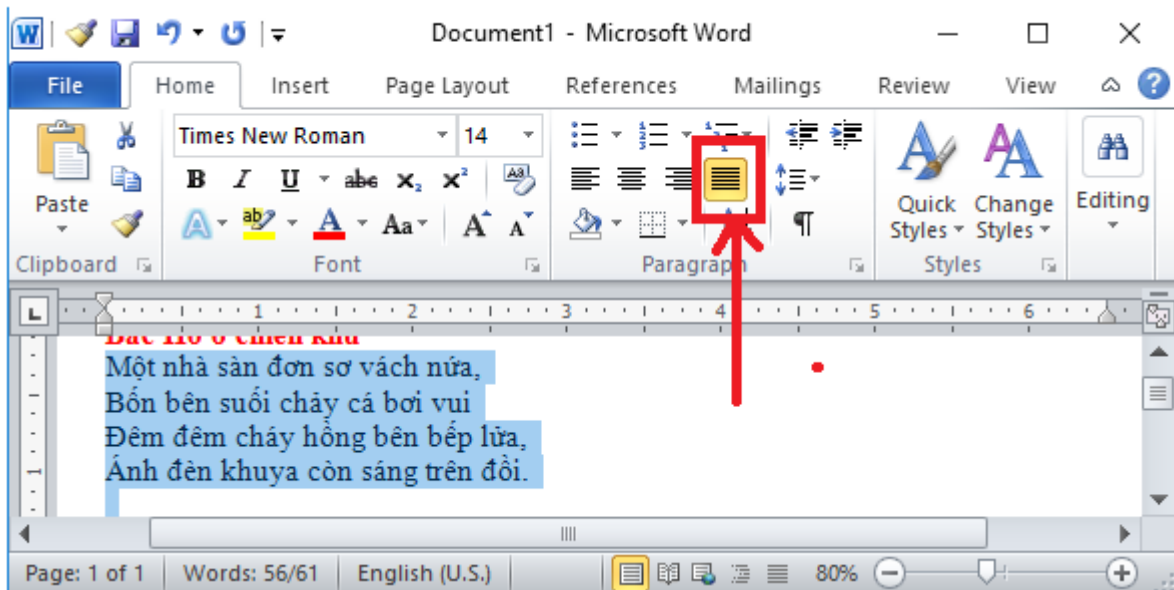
Document1 - Microsoft Word

File Home Insert Page Layout References Mailings Review View

Times New Roman 14

B I U abc $x_2$ $x^2$

A Aa A A

Paste

Clipboard

Font

Paragraph

Quick Styles

Change Styles

Styles

Editing

1 2 3 4 5 6

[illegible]

Một nhà sàn đơn sơ vách nứa,
Bốn bên suối chảy cá bơi vui
Đêm đêm cháy hồng bên bếp lửa,
Ánh đèn khuya còn sáng trên đồi.

Page: 1 of 1 Words: 56/61 English (U.S.) 80%